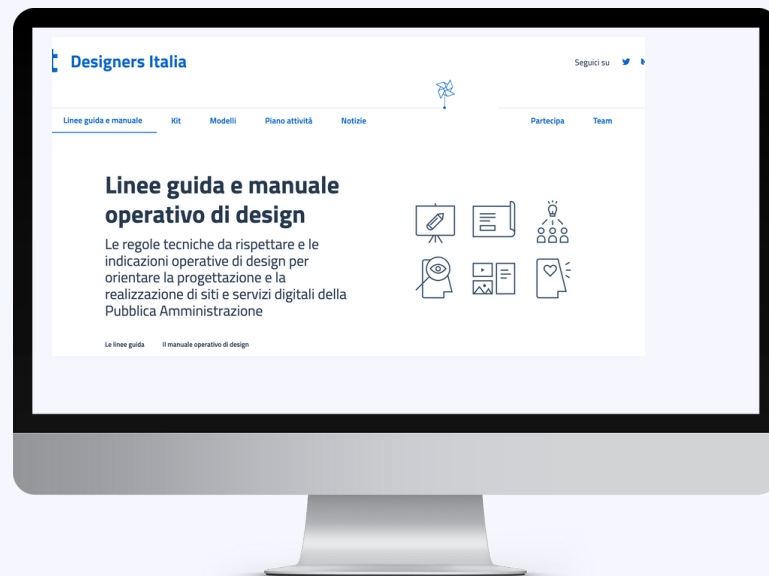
Designers Italia

Seguici su

Linee guida e manuale Kit Modelli Piano attività Notizie Partecipa Team

Linee guida e manuale operativo di design

Le regole tecniche da rispettare e le indicazioni operative di design per orientare la progettazione e la realizzazione di siti e servizi digitali della Pubblica Amministrazione

Le linee guida Il manuale operativo di design